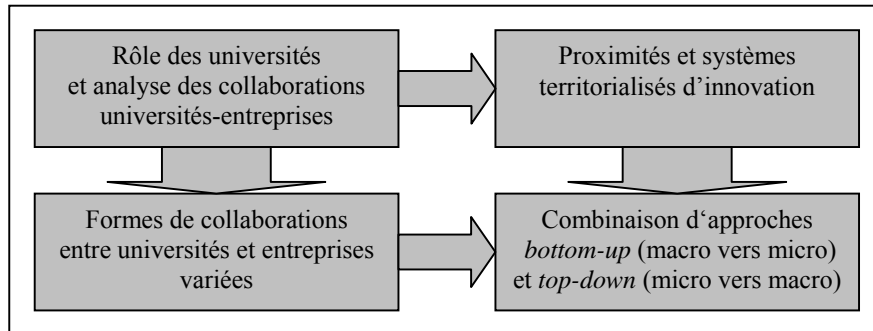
Rôle des universités et analyse des collaborations universités-entreprises

Proximités et systèmes territorialisés d'innovation

Formes de collaborations entre universités et entreprises variées

Combinaison d'approches *bottom-up* (macro vers micro) et *top-down* (micro vers macro)